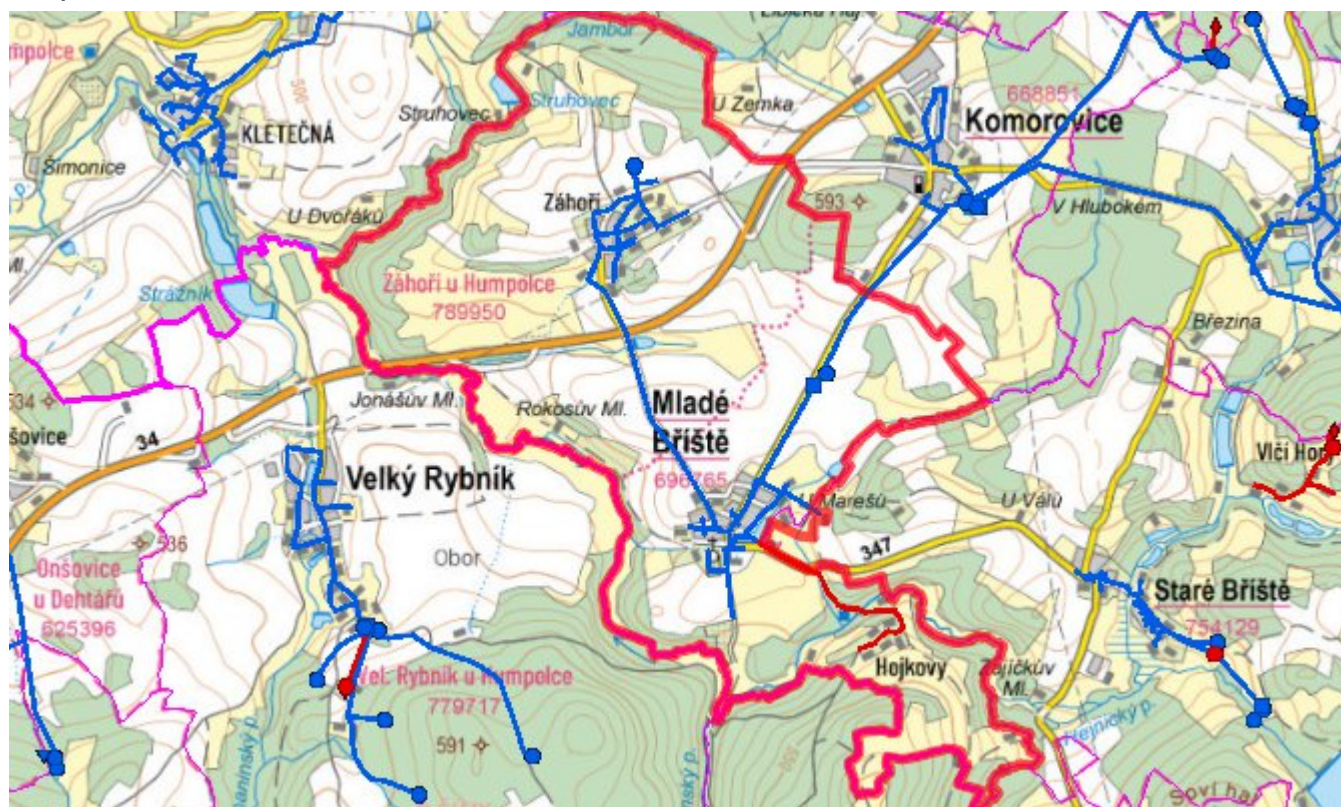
Jambor

Libická Hať

mpolce

Struhovec

Struhovec

U Zemka

668851

Komorovice

KLETEČNÁ

Simonice

Záhoří

593

V Hlubokém

U Dvořáků

Strážník

Záhoří u Humpolce
789950

Březina

534

šovice

Jonášův Ml.

Rokosův Ml.

Mladé Bříště
696765

34

Velký Rybník

U Marešů

U Válů

Vlčí Hor

347

536

Obor

Onšovice u Dehtářů
625396

Staré Bříště
754129

Hojkovy

Zajíčkův Ml.

Vel. Rybník u Humpolce
779717

591

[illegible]nský p.

Hejnický p.